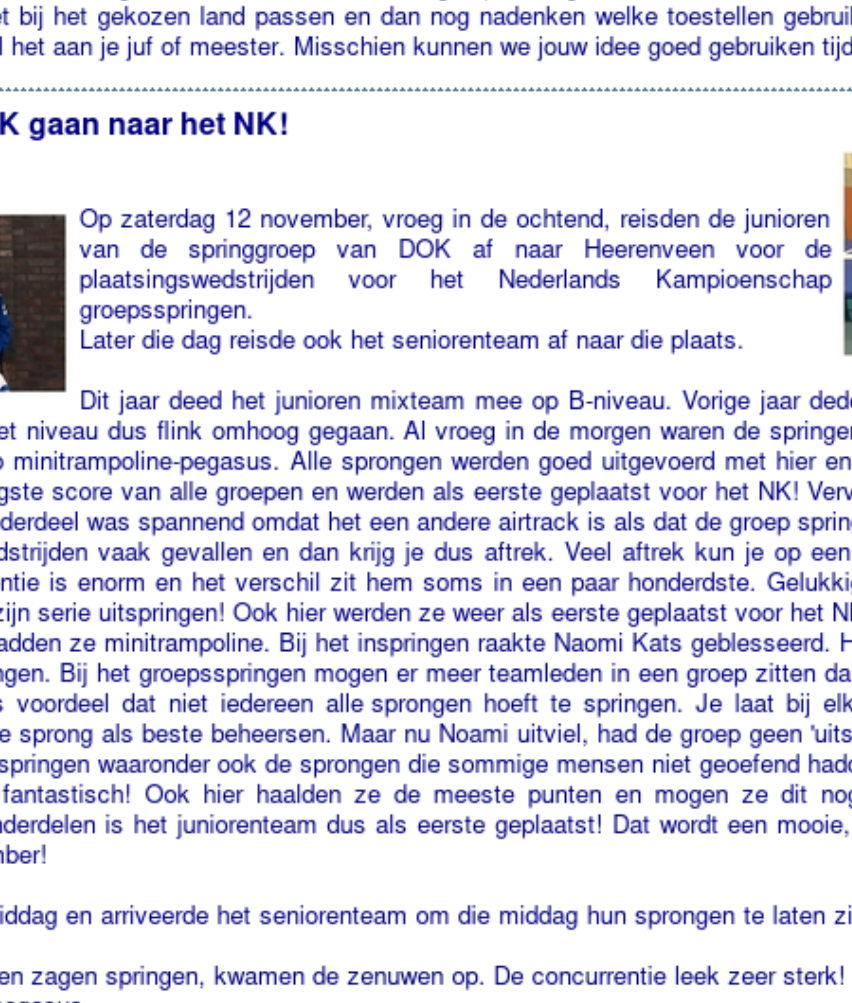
et bij het gekozen land passen en dan nog nadenken welke toestellen gebrui
l het aan je juf of meester. Misschien kunnen we jouw idee goed gebruiken tijd

K gaan naar het NK!

Op zaterdag 12 november, vroeg in de ochtend, reisden de junioren van de springgroep van DOK af naar Heerenveen voor de plaatsingswedstrijden voor het Nederlands Kampioenschap groepsspringen.
Later die dag reisde ook het seniorenteam af naar die plaats.

Dit jaar deed het junioren mixteam mee op B-niveau. Vorige jaar dede
et niveau dus flink omhoog gegaan. Al vroeg in de morgen waren de springer
o minitrampoline-pegasus. Alle sprongen werden goed uitgevoerd met hier en
gste score van alle groepen en werden als eerste geplaatst voor het NK! Verv
derdeel was spannend omdat het een andere airtrack is als dat de groep sprin
dstrijden vaak gevallen en dan krijg je dus aftrek. Veel aftrek kun je op een
ntie is enorm en het verschil zit hem soms in een paar honderdste. Gelukki
zijn serie uitspringen! Ook hier werden ze weer als eerste geplaatst voor het N
adden ze minitrampoline. Bij het inspringen raakte Naomi Kats geblesseerd. H
ngen. Bij het groepsspringen mogen er meer teamleden in een groep zitten da
s voordeel dat niet iedereen alle sprongen hoeft te springen. Je laat bij elk
e sprong als beste beheersen. Maar nu Noami uitviel, had de groep geen 'uits
springen waaronder ook de sprongen die sommige mensen niet geoefend had
fantastisch! Ook hier haalden ze de meeste punten en mogen ze dit no
nderdelen is het juniorenteam dus als eerste geplaatst! Dat wordt een mooie,
mber!

iddag en arriveerde het seniorenteam om die middag hun sprongen te laten zi

en zagen springen, kwamen de zenuwen op. De concurrentie leek zeer sterk!